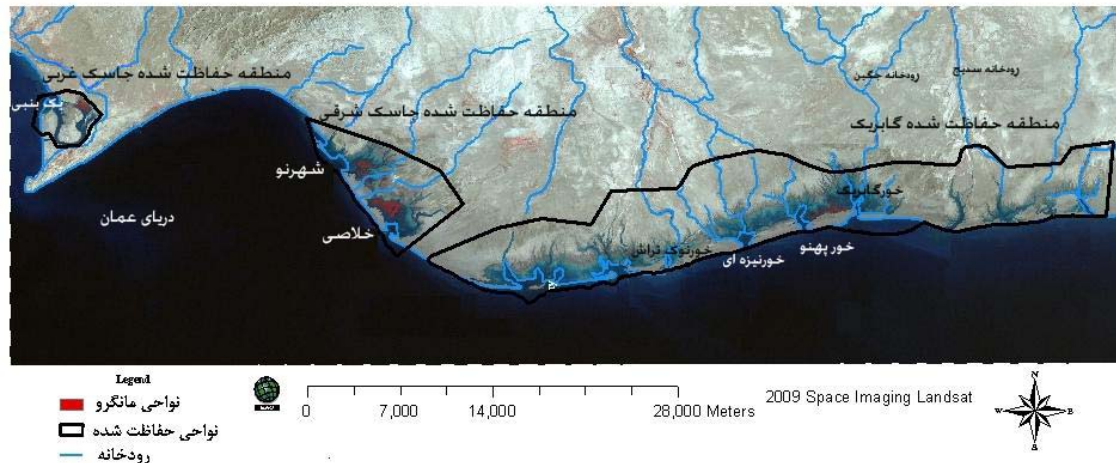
منطقه حفاظت شده جاسک غربی
لنگ بنبی
منطقه حفاظت شده جاسک شرقی
رودخانه جگین
رودخانه سدیج
منطقه حفاظت شده گابریک
شهرنو
دریای عمان
خلاصی
خورگابریک
خور پهنو
خورتنوک تراش
خورنیزه ای

Legend
نواحی مانگرو
نواحی حفاظت شده
رودخانه

0 7,000 14,000 28,000 Meters

2009 Space Imaging Landsat

N
W E
S